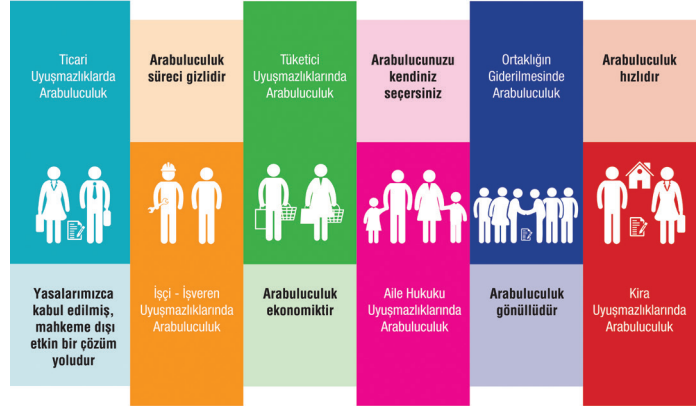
Ticari Uyuşmazlıklarda Arabuluculuk

Yasalarımızca kabul edilmiş, mahkeme dışı etkin bir çözüm yoludur

Arabuluculuk süreci gizlidir

İşçi - İşveren Uyuşmazlıklarında Arabuluculuk

Tüketici Uyuşmazlıklarında Arabuluculuk

Arabuluculuk ekonomiktir

Arabulucunuzu kendiniz seçersiniz

Aile Hukuku Uyuşmazlıklarında Arabuluculuk

Ortaklığın Giderilmesinde Arabuluculuk

Arabuluculuk gönüllüdür

Arabuluculuk hızlıdır

Kira Uyuşmazlıklarında Arabuluculuk